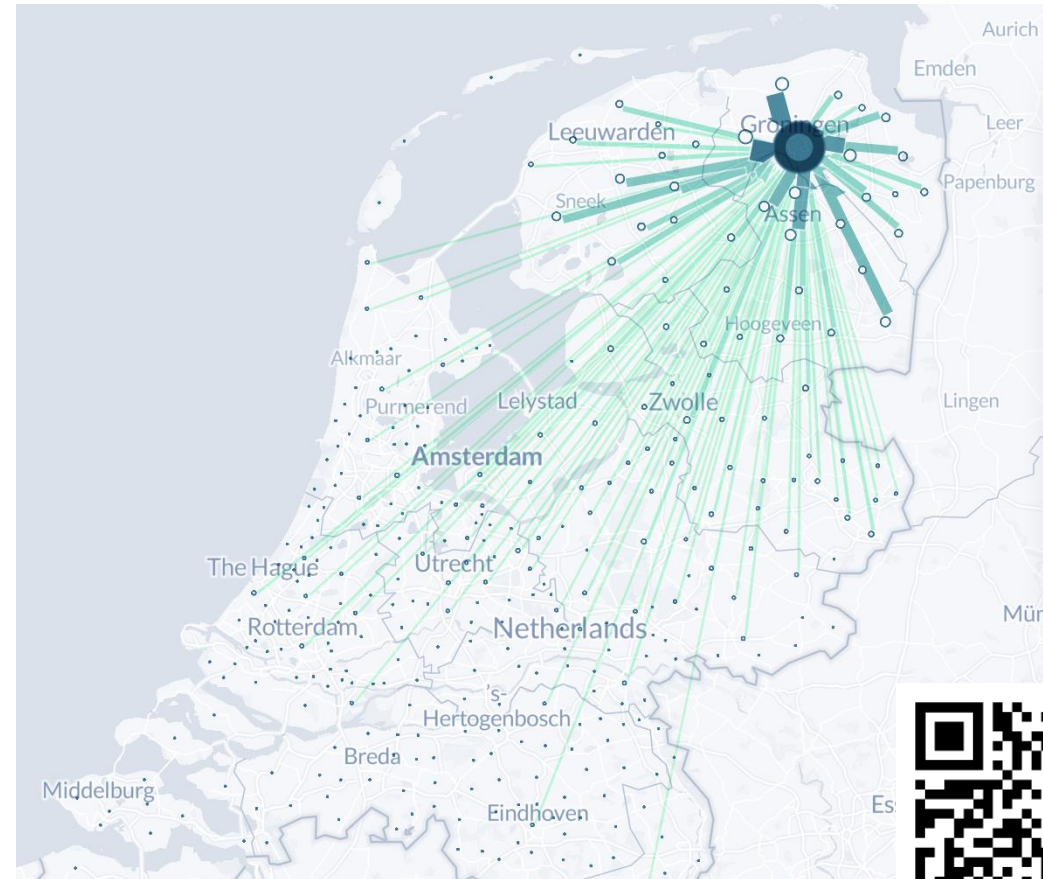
Aurich
Emden
Leer
Leeuwarden
Groningen
Papenburg
Sneek
Assen
Hoogeveen
Alkmaar
Purmerend
Lelystad
Zwolle
Lingen
Amsterdam
The Hague
Utrecht
Mün
Rotterdam
Netherlands
's-Hertogenbosch
Breda
Middelburg
Es
Eindhoven